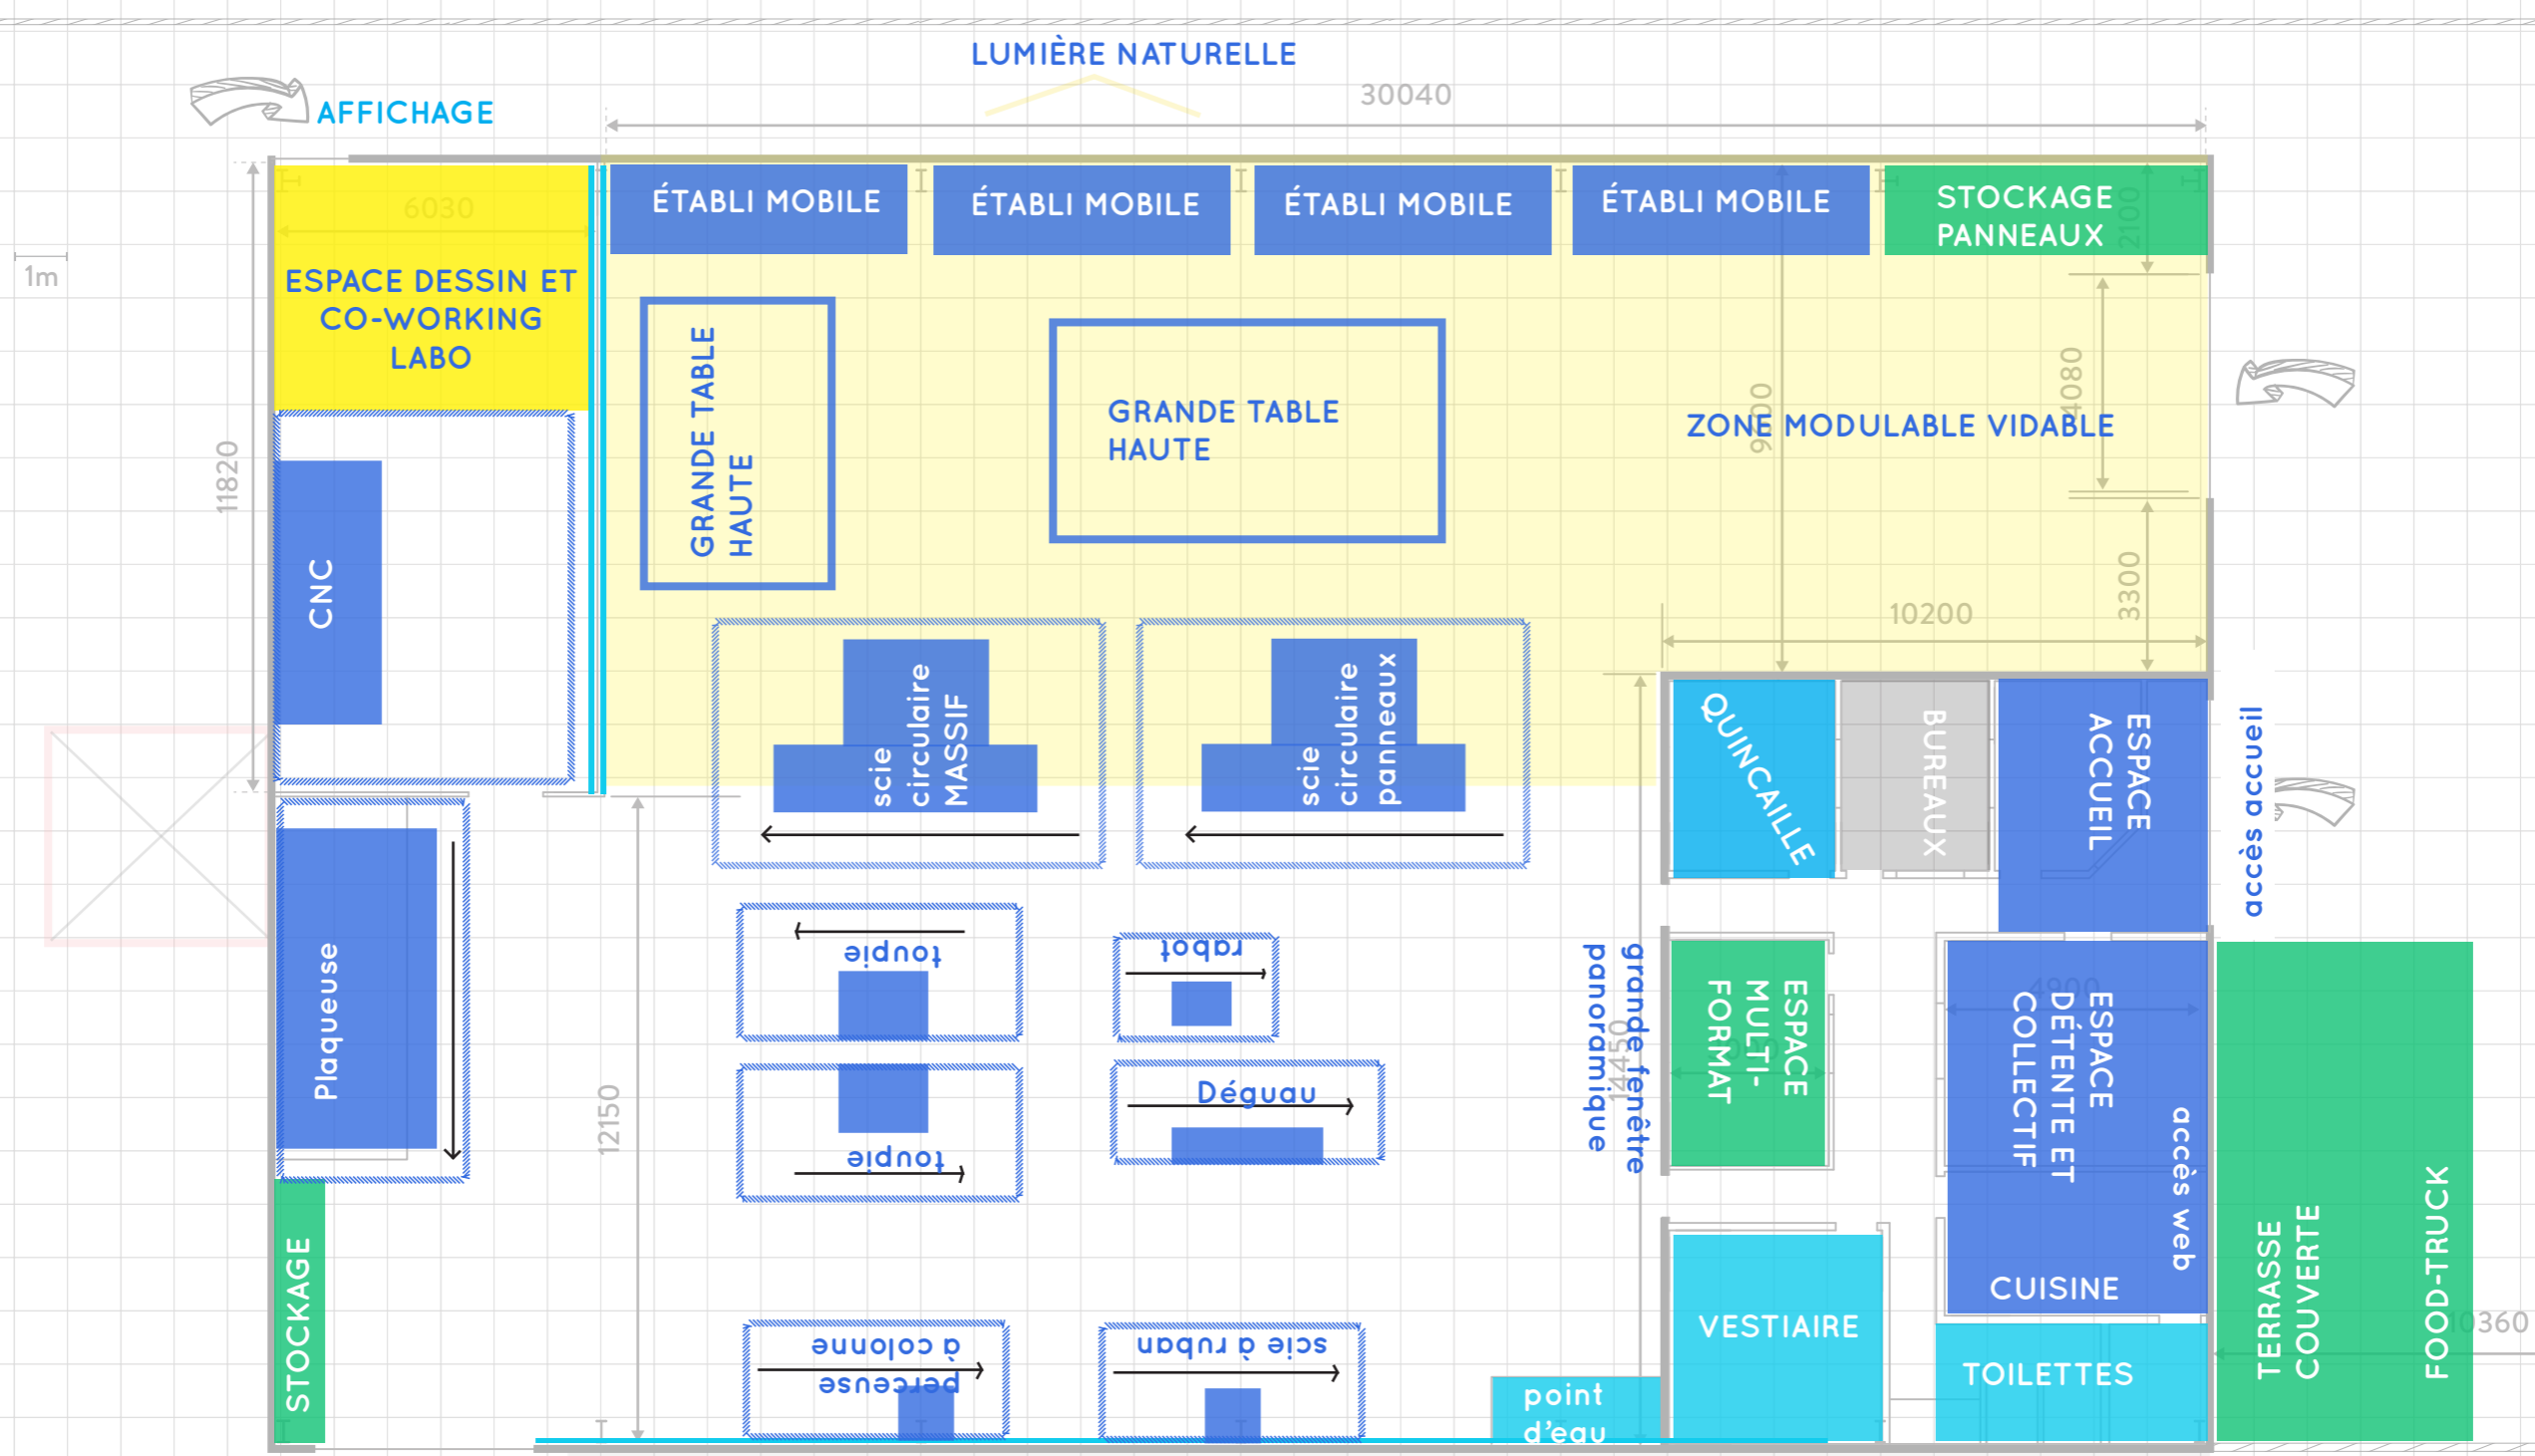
LUMIÈRE NATURELLE

AFFICHAGE

30040

1m

6030

ESPACE DESSIN ET CO-WORKING LABO

ÉTABLI MOBILE

ÉTABLI MOBILE

ÉTABLI MOBILE

ÉTABLI MOBILE

STOCKAGE PANNEAUX

2100

GRANDE TABLE HAUTE

GRANDE TABLE HAUTE

4080

9000

ZONE MODULABLE VIDABLE

11820

CNC

3300

10200

scie circulaire MASSIF

scie circulaire panneaux

QUINCAILLE

BUREAUX

ESPACE ACCUEIL

accès accueil

toupie

rabot

grande fenêtre panoramique

14450

ESPACE MULTI-FORMAT

4800

ESPACE DÉTENTE ET COLLECTIF

Plaqueuse

12150

toupie

Déguau

accès web

CUISINE

STOCKAGE

perceuse à colonne

scie à ruban

point d'eau

VESTIAIRE

TOILETTES

TERRASSE COUVERTE

FOOD-TRUCK

10360